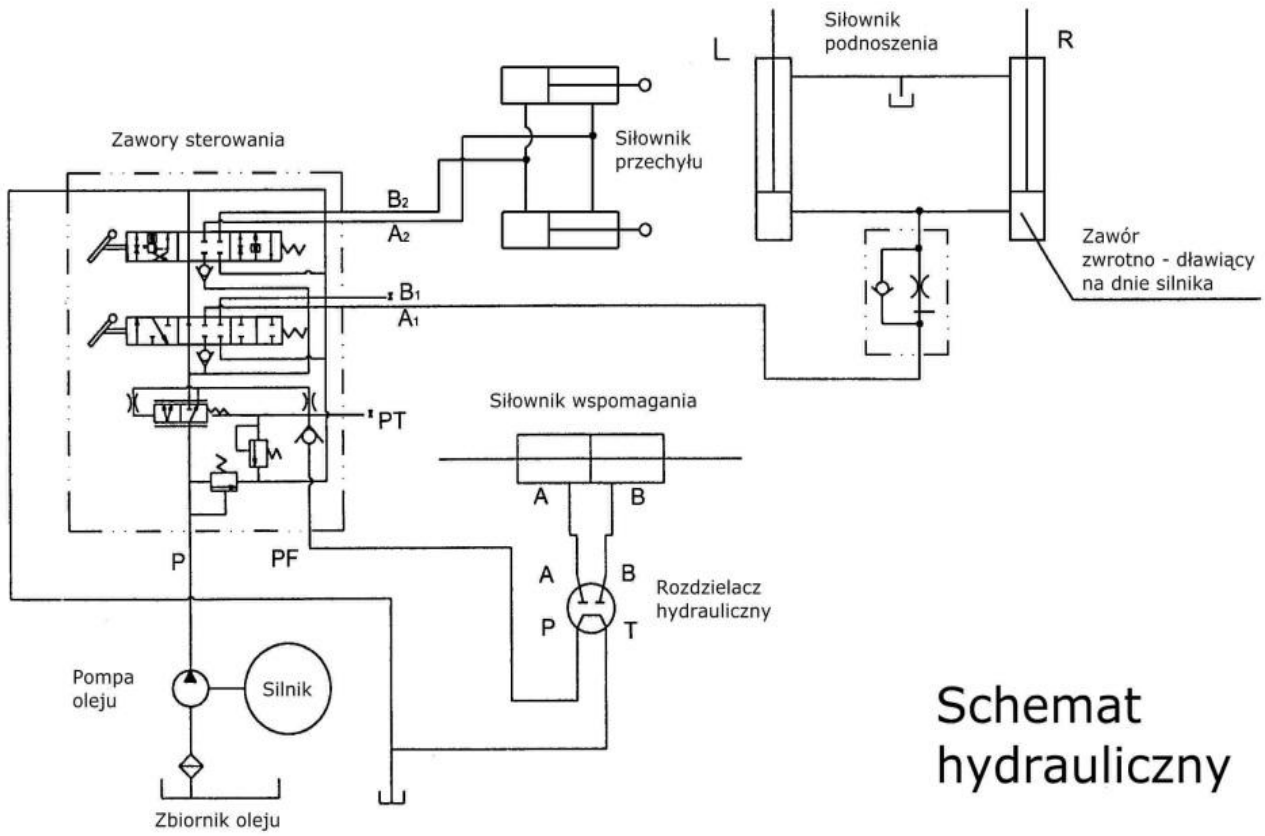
Siłownik podnoszenia

L

R

Zawory sterowania

Siłownik przechyłu

$B_2$

$A_2$

Zawór zwrotno - dławiący na dnie silnika

$B_1$

$A_1$

Siłownik wspomagania

PT

A

B

P

PF

A

B

Rozdzielacz hydrauliczny

P

T

Pompa oleju

Silnik

Schemat hydrauliczny

Zbiornik oleju